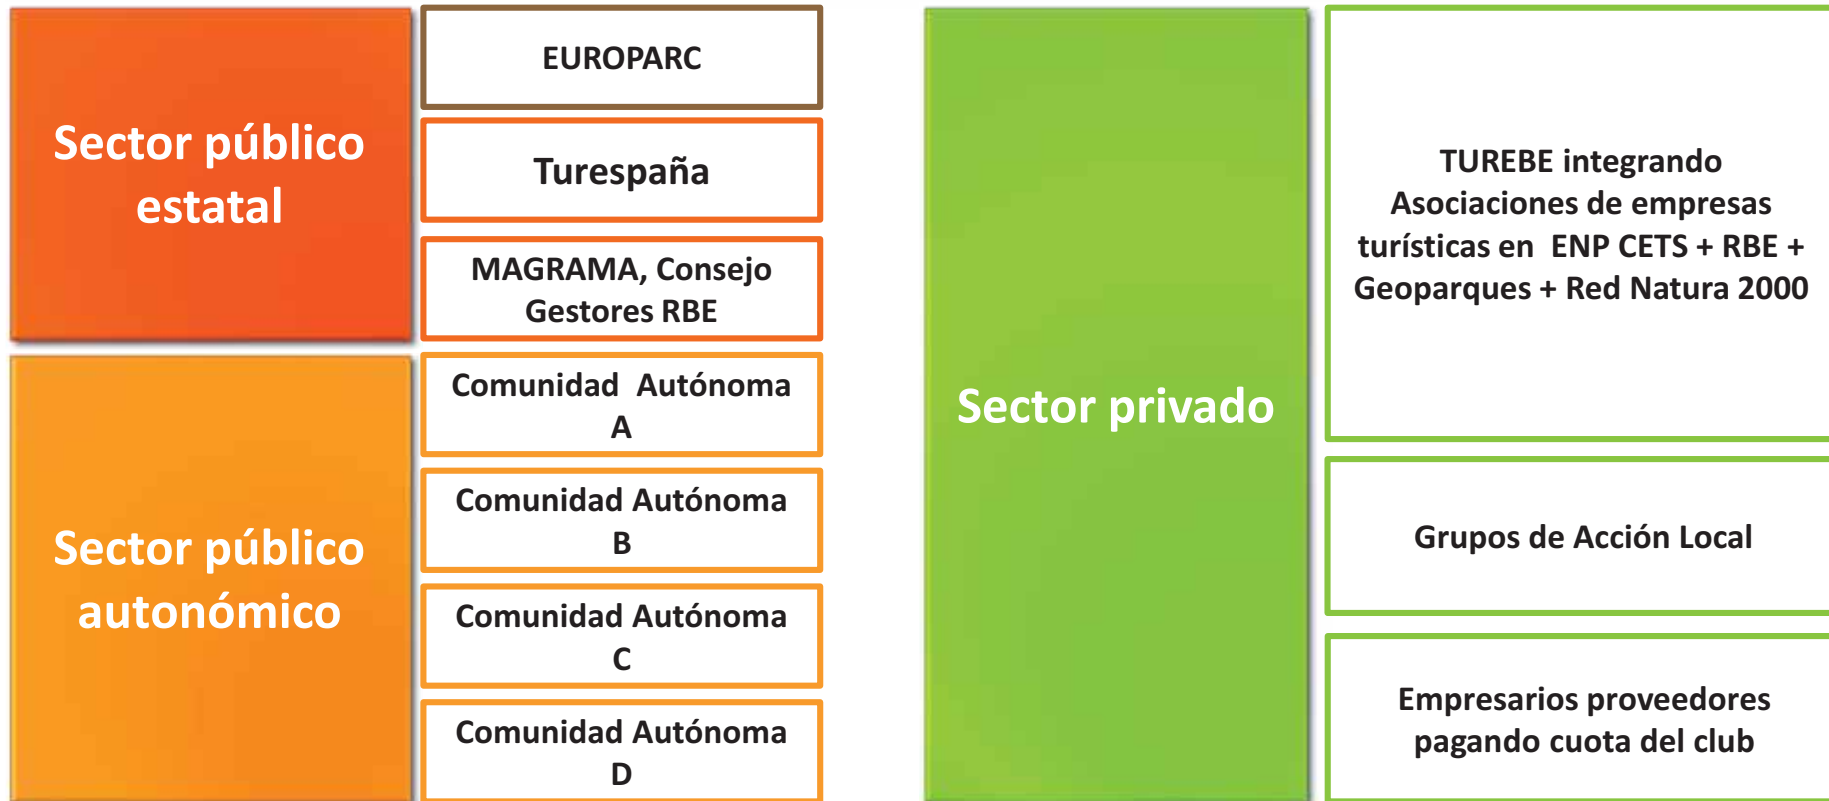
Sector público estatal

EUROPARC

Turespaña

MAGRAMA, Consejo Gestores RBE

Sector público autonómico

Comunidad Autónoma A

Comunidad Autónoma B

Comunidad Autónoma C

Comunidad Autónoma D

Sector privado

TUREBE integrando Asociaciones de empresas turísticas en ENP CETS + RBE + Geoparques + Red Natura 2000

Grupos de Acción Local

Empresarios proveedores pagando cuota del club